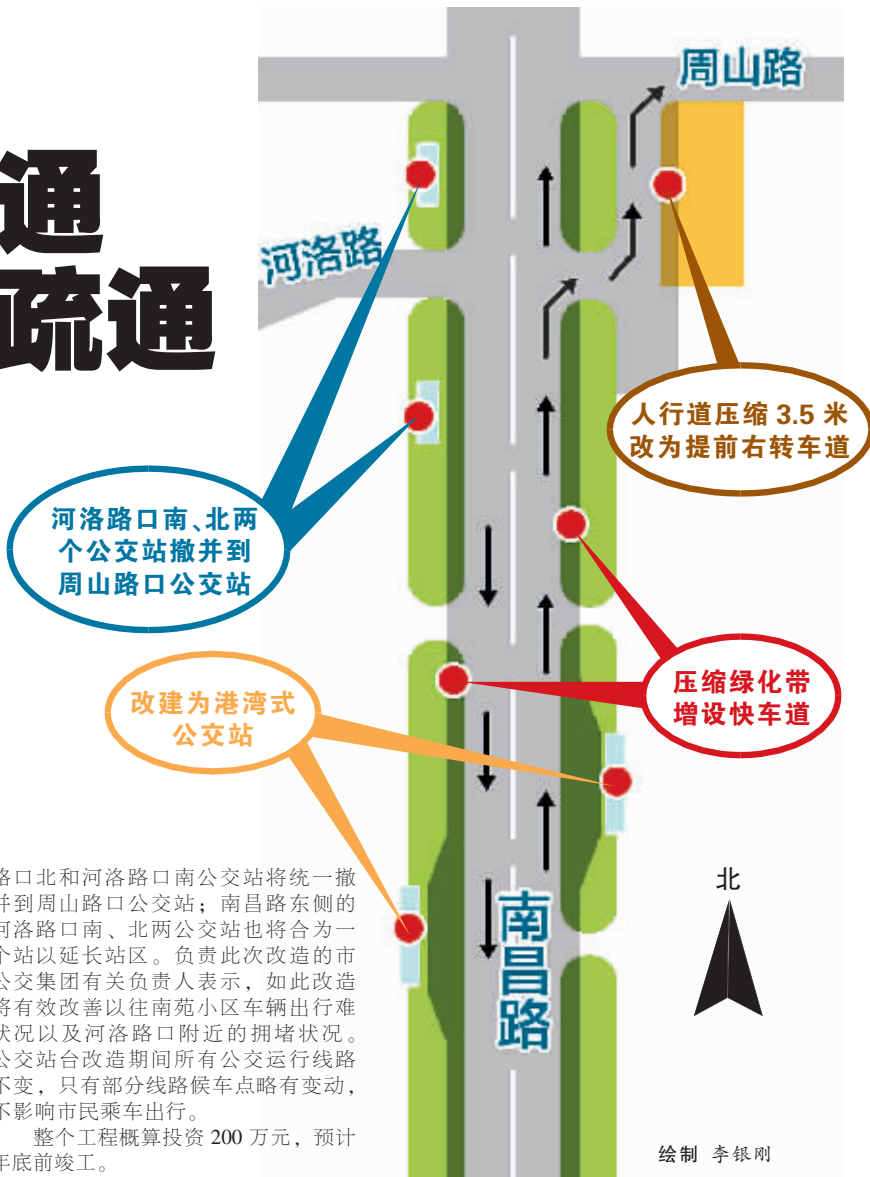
通
疏通

周山路

河洛路

人行道压缩 3.5 米改为提前右转车道

河洛路口南、北两个公交站撤并到周山路口公交站

压缩绿化带增设快车道

改建为港湾式公交站

路口北和河洛路口南公交站将统一撤并到周山路口公交站；南昌路东侧的河洛路口南、北两公交站也将合为一个站以延长站区。负责此次改造的市公交集团有关负责人表示，如此改造将有效改善以往南苑小区车辆出行难状况以及河洛路口附近的拥堵状况。公交站台改造期间所有公交运行线路不变，只有部分线路候车点略有变动，不影响市民乘车出行。

整个工程概算投资 200 万元，预计年底前竣工。

北

南昌路

绘制 李银刚